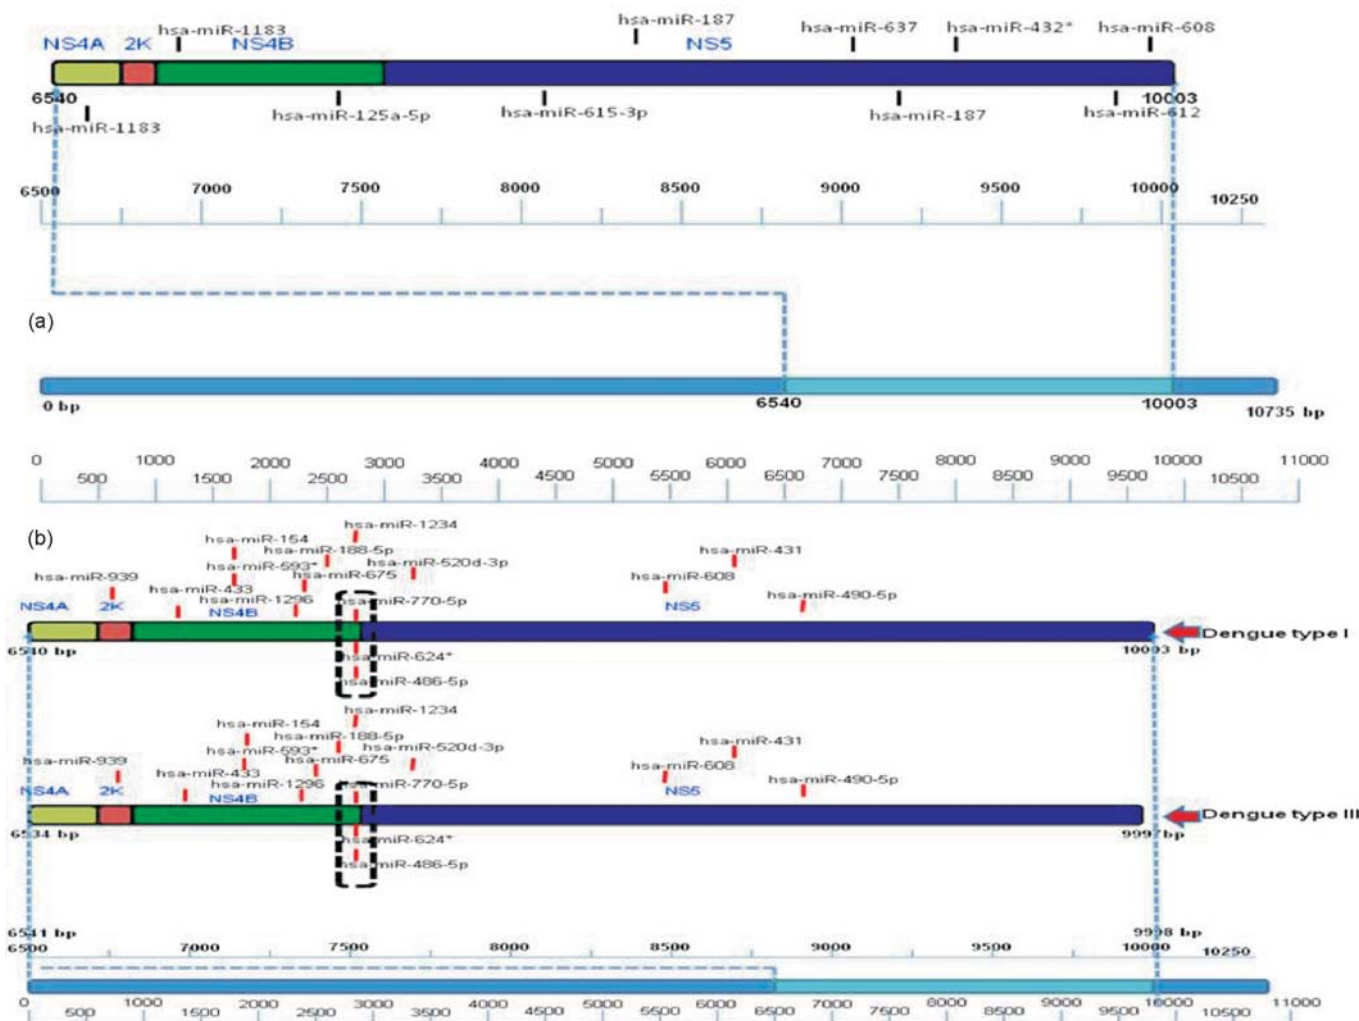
NS4A 2K hsa-miR-1183 NS4B hsa-miR-187 NS5 hsa-miR-637 hsa-miR-432* hsa-miR-608

6540 hsa-miR-1183 hsa-miR-125a-5p hsa-miR-615-3p hsa-miR-187 10003 hsa-miR-612

6500 7000 7500 8000 8500 9000 9500 10000 10250

(a)

0 bp 6540 10003 10735 bp

0 500 1000 1500 2000 2500 3000 3500 4000 4500 5000 5500 6000 6500 7000 7500 8000 8500 9000 9500 10000 10500 11000

(b)

hsa-miR-1234 hsa-miR-154 hsa-miR-188-5p hsa-miR-593* hsa-miR-520d-3p hsa-miR-939 hsa-miR-675 hsa-miR-433 hsa-miR-1296 hsa-miR-770-5p NS4A 2K NS4B hsa-miR-431 hsa-miR-608 NS5 hsa-miR-490-5p

6540 bp 10003 bp Dengue type I

hsa-miR-624* hsa-miR-486-5p

hsa-miR-1234 hsa-miR-154 hsa-miR-188-5p hsa-miR-593* hsa-miR-520d-3p hsa-miR-939 hsa-miR-675 hsa-miR-433 hsa-miR-1296 hsa-miR-770-5p NS4A 2K NS4B hsa-miR-431 hsa-miR-608 NS5 hsa-miR-490-5p

6534 bp 9997bp Dengue type III

hsa-miR-624* hsa-miR-486-5p

6541 bp 9998 bp

6500 7000 7500 8000 8500 9000 9500 10000 10250

0 500 1000 1500 2000 2500 3000 3500 4000 4500 5000 5500 6000 6500 7000 7500 8000 8500 9000 9500 10000 10500 11000